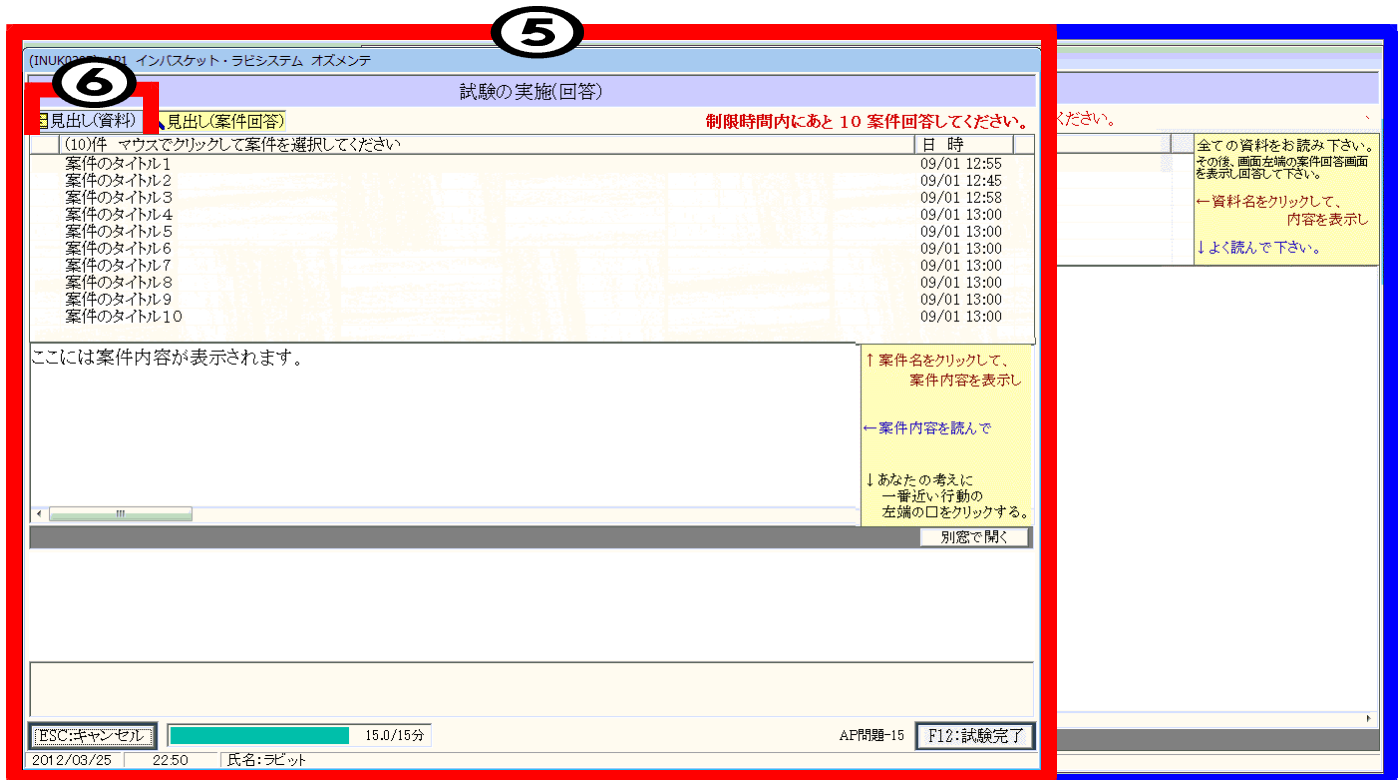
⑤

(INUK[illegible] AP1 インバスケット・ラビシステム オズメンテ

⑥

試験の実施(回答)

見出し(資料)　見出し(案件回答)

制限時間内にあと 10 案件回答してください。

くださ い。

| (10)件 マウスでクリックして案件を選択してください | 日 時 |
|---|---|
| 案件のタイトル1 | 09/01 12:55 |
| 案件のタイトル2 | 09/01 12:45 |
| 案件のタイトル3 | 09/01 12:58 |
| 案件のタイトル4 | 09/01 13:00 |
| 案件のタイトル5 | 09/01 13:00 |
| 案件のタイトル6 | 09/01 13:00 |
| 案件のタイトル7 | 09/01 13:00 |
| 案件のタイトル8 | 09/01 13:00 |
| 案件のタイトル9 | 09/01 13:00 |
| 案件のタイトル10 | 09/01 13:00 |

全ての資料をお読み下さい。
その後、画面左端の案件回答画面を表示し回答して下さい。

←資料名をクリックして、内容を表示し

↓よく読んで下さい。

ここには案件内容が表示されます。

↑案件名をクリックして、案件内容を表示し

←案件内容を読んで

↓あなたの考えに一番近い行動の左端の口をクリックする。

別窓で開く

ESC:キャンセル　15.0/15分　AP問題-15　F12:試験完了

2012/03/25　22:50　氏名:ラビット